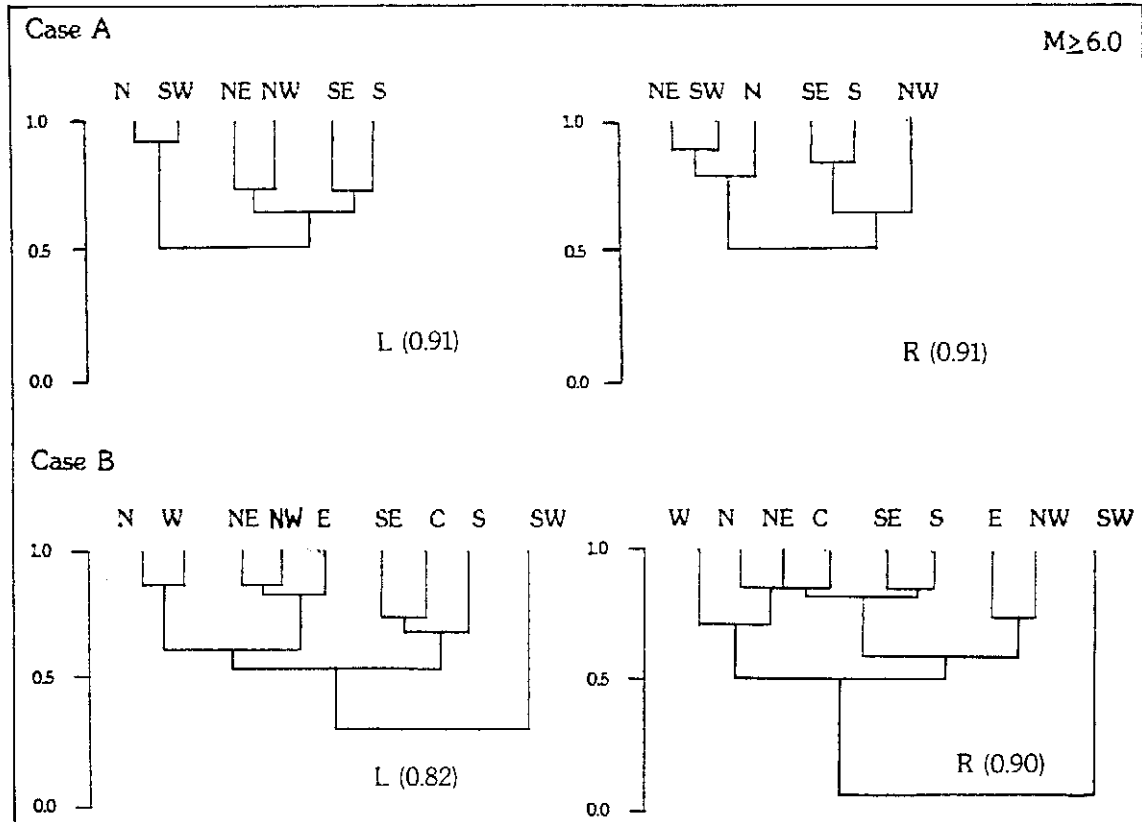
Case A

$M \geq 6.0$

N SW NE NW SE S

1.0

0.5

0.0

L (0.91)

NE SW N SE S NW

1.0

0.5

0.0

R (0.91)

Case B

N W NE NW E SE C S SW

1.0

0.5

0.0

L (0.82)

W N NE C SE S E NW SW

1.0

0.5

0.0

R (0.90)